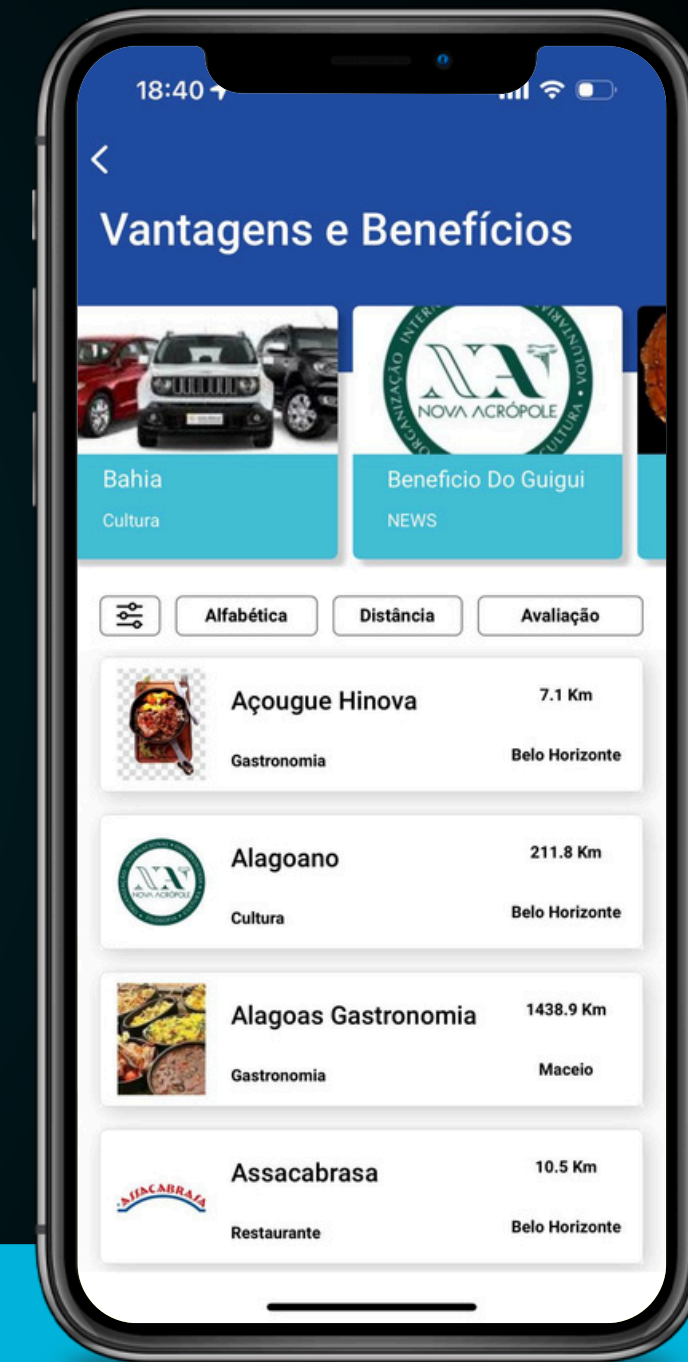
18:40

<

Vantagens e Benefícios

ORGANIZAÇÃO INTERNACIONAL CULTURA VOLUNTARIADO
NOVA ACRÓPOLE

Bahia
Cultura

Beneficio Do Guigui
NEWS

Alfabética
Distância
Avaliação

Açougue Hinova
Gastronomia
7.1 Km
Belo Horizonte

NOVA ACRÓPOLE
Alagoano
Cultura
211.8 Km
Belo Horizonte

Alagoas Gastronomia
Gastronomia
1438.9 Km
Maceio

ASSACABRASA
Assacabrasa
Restaurante
10.5 Km
Belo Horizonte